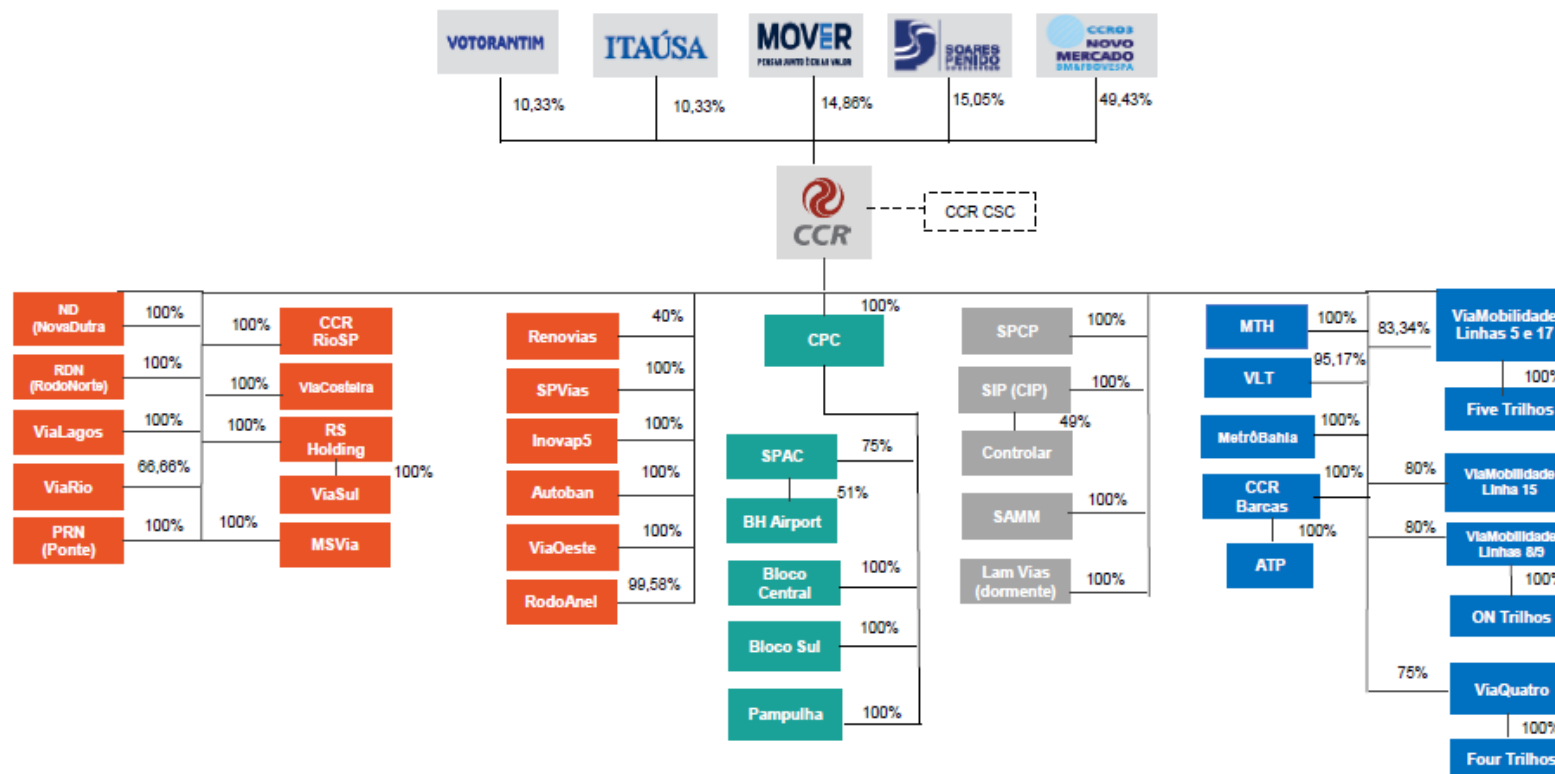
VOTORANTIM
ITAÚSA
MOVER
PENSAR JUNTO É GERAR VALOR
SOARES PENIDO
CCRO3 NOVO MERCADO BM&FBOVESPA

10,33%
10,33%
14,86%
15,05%
49,43%

CCR
CCR CSC

ND (NovaDutra) 100%
RDN (RodoNorte) 100%
ViaLagos 100%
ViaRio 66,66%
PRN (Ponte) 100%

100% CCR RioSP
100% ViaCosteira
100% RS Holding
100% ViaSul
100% MSVia

Renovias 40%
SPVias 100%
Inovap5 100%
Autoban 100%
ViaOeste 100%
RodoAnel 99,58%

100%
CPC
SPAC 75%
51%
BH Airport
Bloco Central 100%
Bloco Sul 100%
Pampulha 100%

SPCP 100%
SIP (CIP) 100%
49%
Controlar
SAMM 100%
Lam Vias (dormente) 100%

MTH 100%
VLT 95,17%
MetrôBahia 100%
CCR Barcas 100%
100%
ATP

83,34% ViaMobilidade Linhas 5 e 17
100%
Five Trilhos
80% ViaMobilidade Linha 15
80% ViaMobilidade Linhas 8/9
100%
ON Trilhos
75% ViaQuatro
100%
Four Trilhos